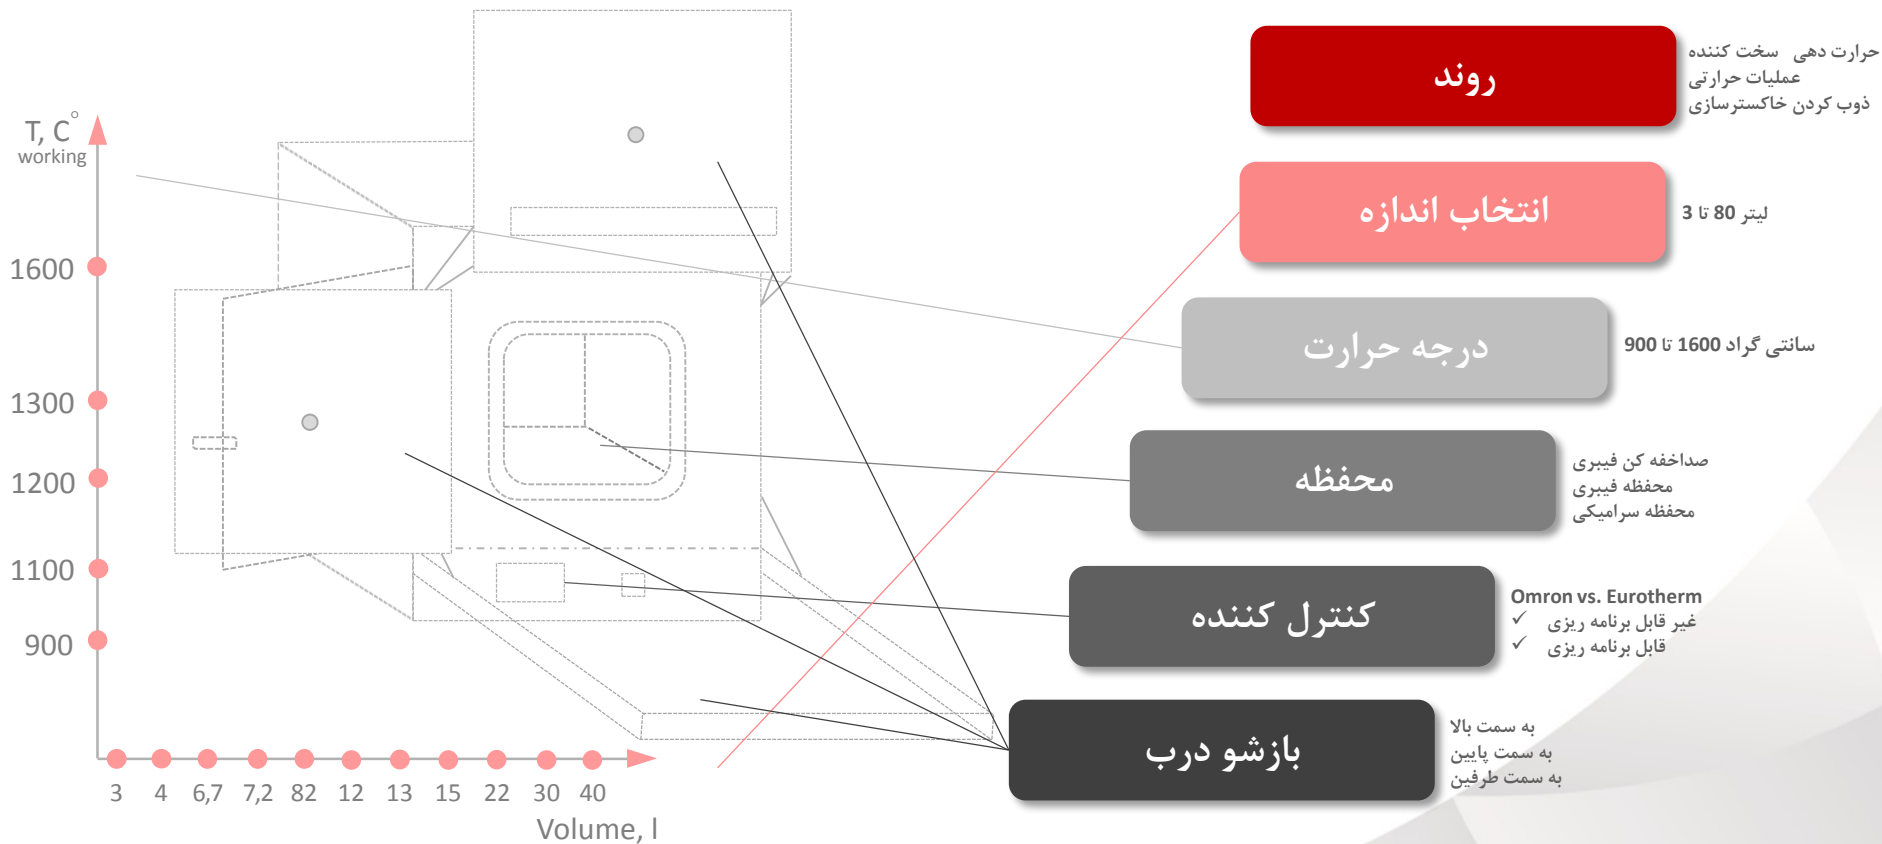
T, C°
working

1600
1300
1200
1100
900

3 4 6,7 7,2 82 12 13 15 22 30 40
Volume, l

روند
حرارت دهی سخت کننده
عملیات حرارتی
ذوب کردن خاکسترسازی

انتخاب اندازه
لیتر 80 تا 3

درجه حرارت
سانتی گراد 1600 تا 900

محفظه
صداخفه کن فیبری
محفظه فیبری
محفظه سرامیکی

کنترل کننده
Omron vs. Eurotherm
✓ غیر قابل برنامه ریزی
✓ قابل برنامه ریزی

بازشو درب
به سمت بالا
به سمت پایین
به سمت طرفین